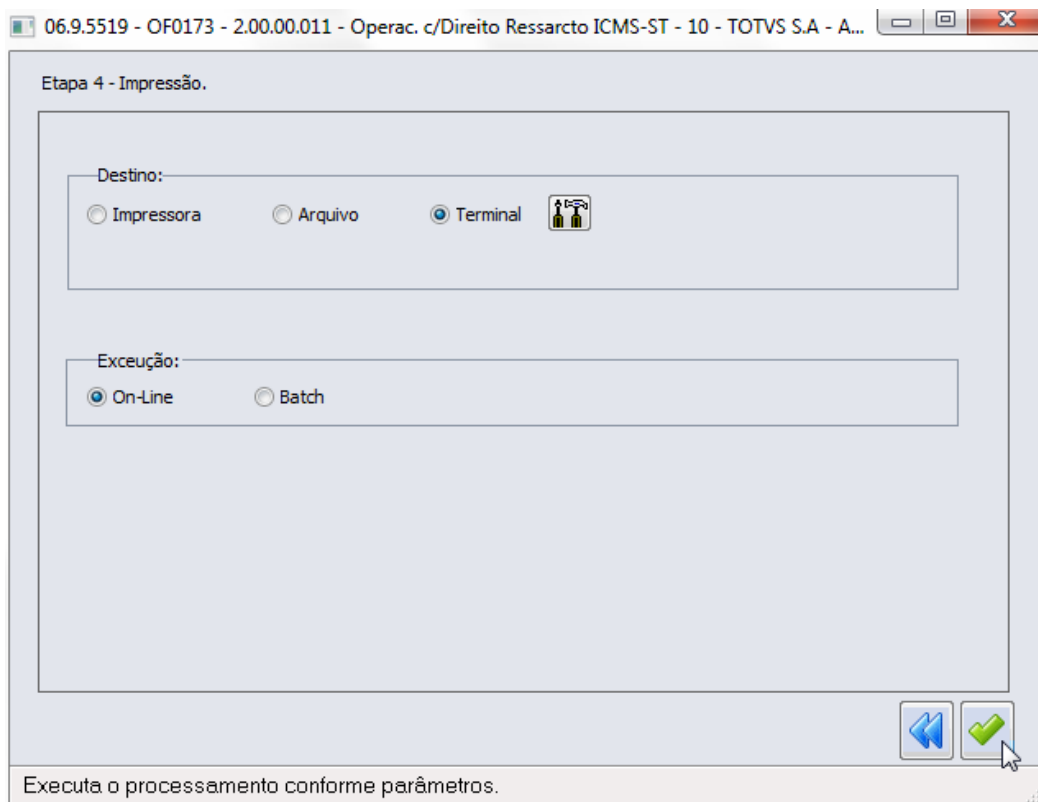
06.9.5519 - OF0173 - 2.00.00.011 - Operac. c/Direito Ressarcto ICMS-ST - 10 - TOTVS S.A - A...

Etapa 4 - Impressão.

Destino:

Impressora

Arquivo

Terminal

Exceução:

On-Line

Batch

Executa o processamento conforme parâmetros.